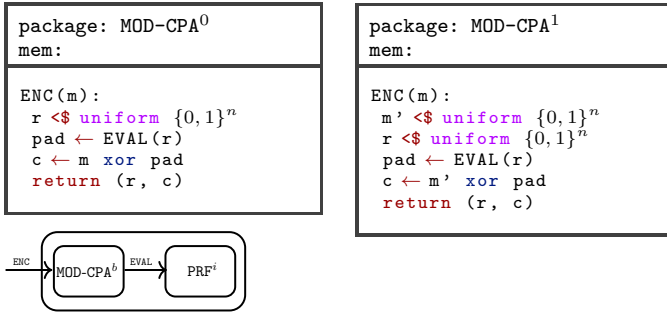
package: MOD-CPA$^0$
mem:

ENC(m):
r <$ uniform $\{0,1\}^n$
pad $\leftarrow$ EVAL(r)
c $\leftarrow$ m xor pad
return (r, c)

package: MOD-CPA$^1$
mem:

ENC(m):
m' <$ uniform $\{0,1\}^n$
r <$ uniform $\{0,1\}^n$
pad $\leftarrow$ EVAL(r)
c $\leftarrow$ m' xor pad
return (r, c)

ENC

MOD-CPA$^b$

EVAL

PRF$^i$